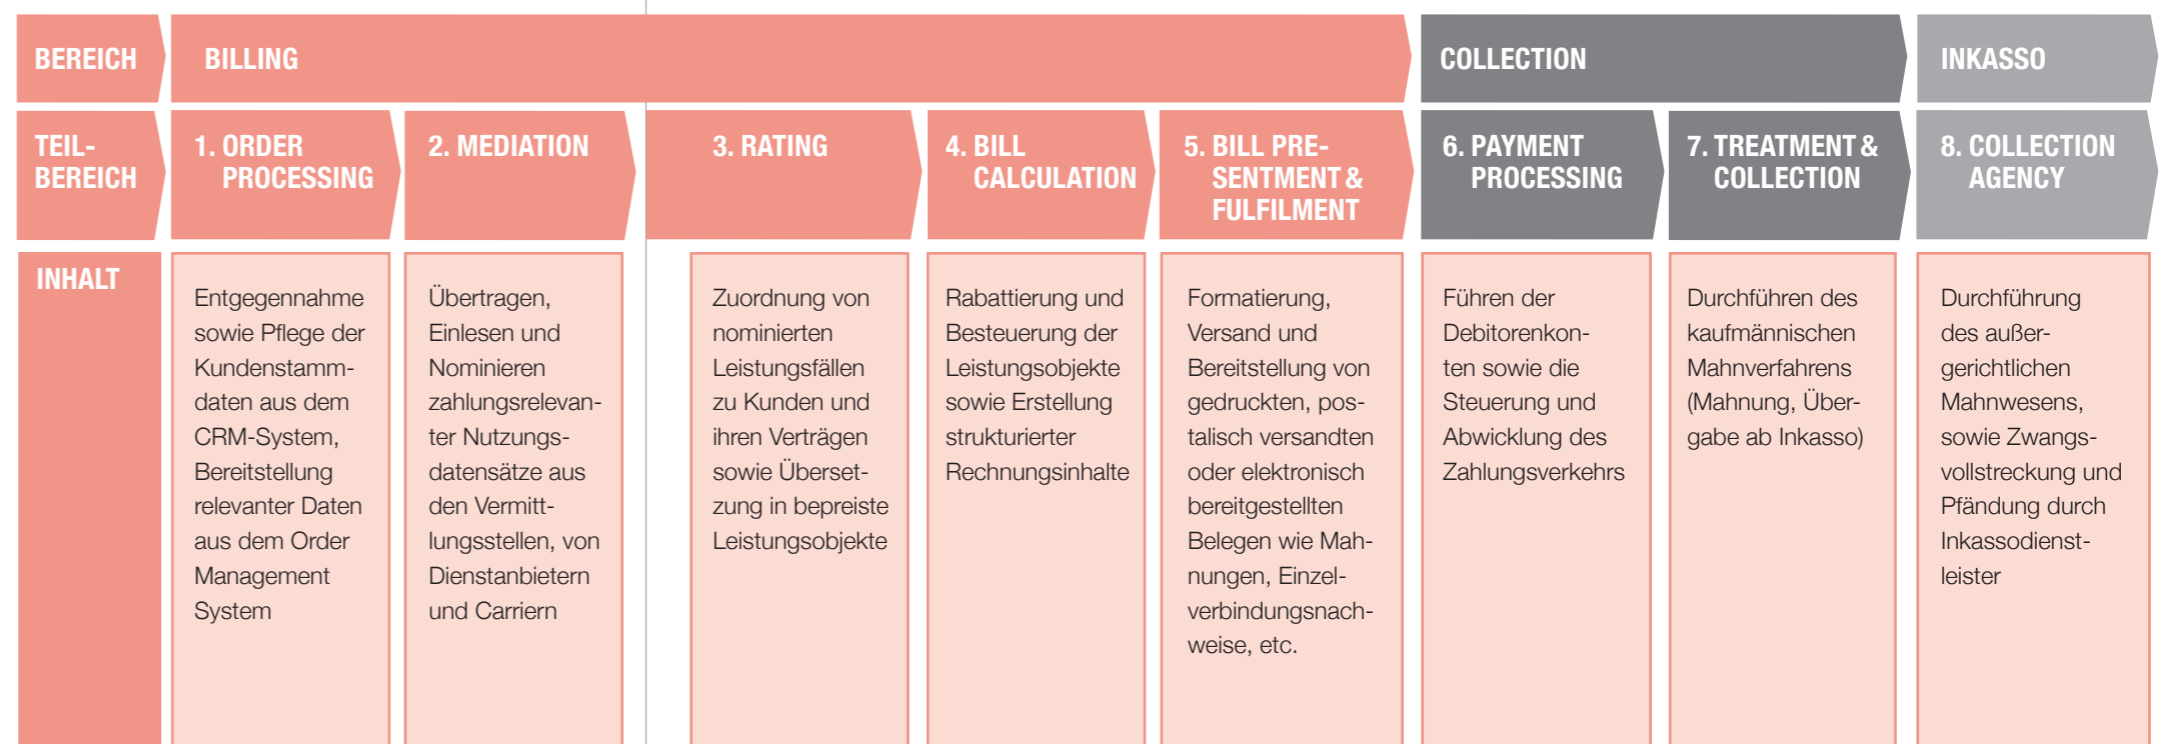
| BEREICH | BILLING | | | | | COLLECTION | | INKASSO |
|---|---|---|---|---|---|---|---|---|
| TEIL-BEREICH | 1. ORDER PROCESSING | 2. MEDIATION | 3. RATING | 4. BILL CALCULATION | 5. BILL PRESENTMENT & FULFILMENT | 6. PAYMENT PROCESSING | 7. TREATMENT & COLLECTION | 8. COLLECTION AGENCY |
| INHALT | Entgegennahme sowie Pflege der Kundenstammdaten aus dem CRM-System, Bereitstellung relevanter Daten aus dem Order Management System | Übertragen, Einlesen und Nominieren zahlungsrelevanter Nutzungsdatensätze aus den Vermittlungsstellen, von Dienstanbietern und Carriern | Zuordnung von nominierten Leistungsfällen zu Kunden und ihren Verträgen sowie Übersetzung in bepreiste Leistungsobjekte | Rabattierung und Besteuerung der Leistungsobjekte sowie Erstellung strukturierter Rechnungsinhalte | Formatierung, Versand und Bereitstellung von gedruckten, postalisch versandten oder elektronisch bereitgestellten Belegen wie Mahnungen, Einzelverbindungsnachweise, etc. | Führen der Debitorenkonten sowie die Steuerung und Abwicklung des Zahlungsverkehrs | Durchführen des kaufmännischen Mahnverfahrens (Mahnung, Übergabe ab Inkasso) | Durchführung des außergerichtlichen Mahnwesens, sowie Zwangsvollstreckung und Pfändung durch Inkassodienstleister |